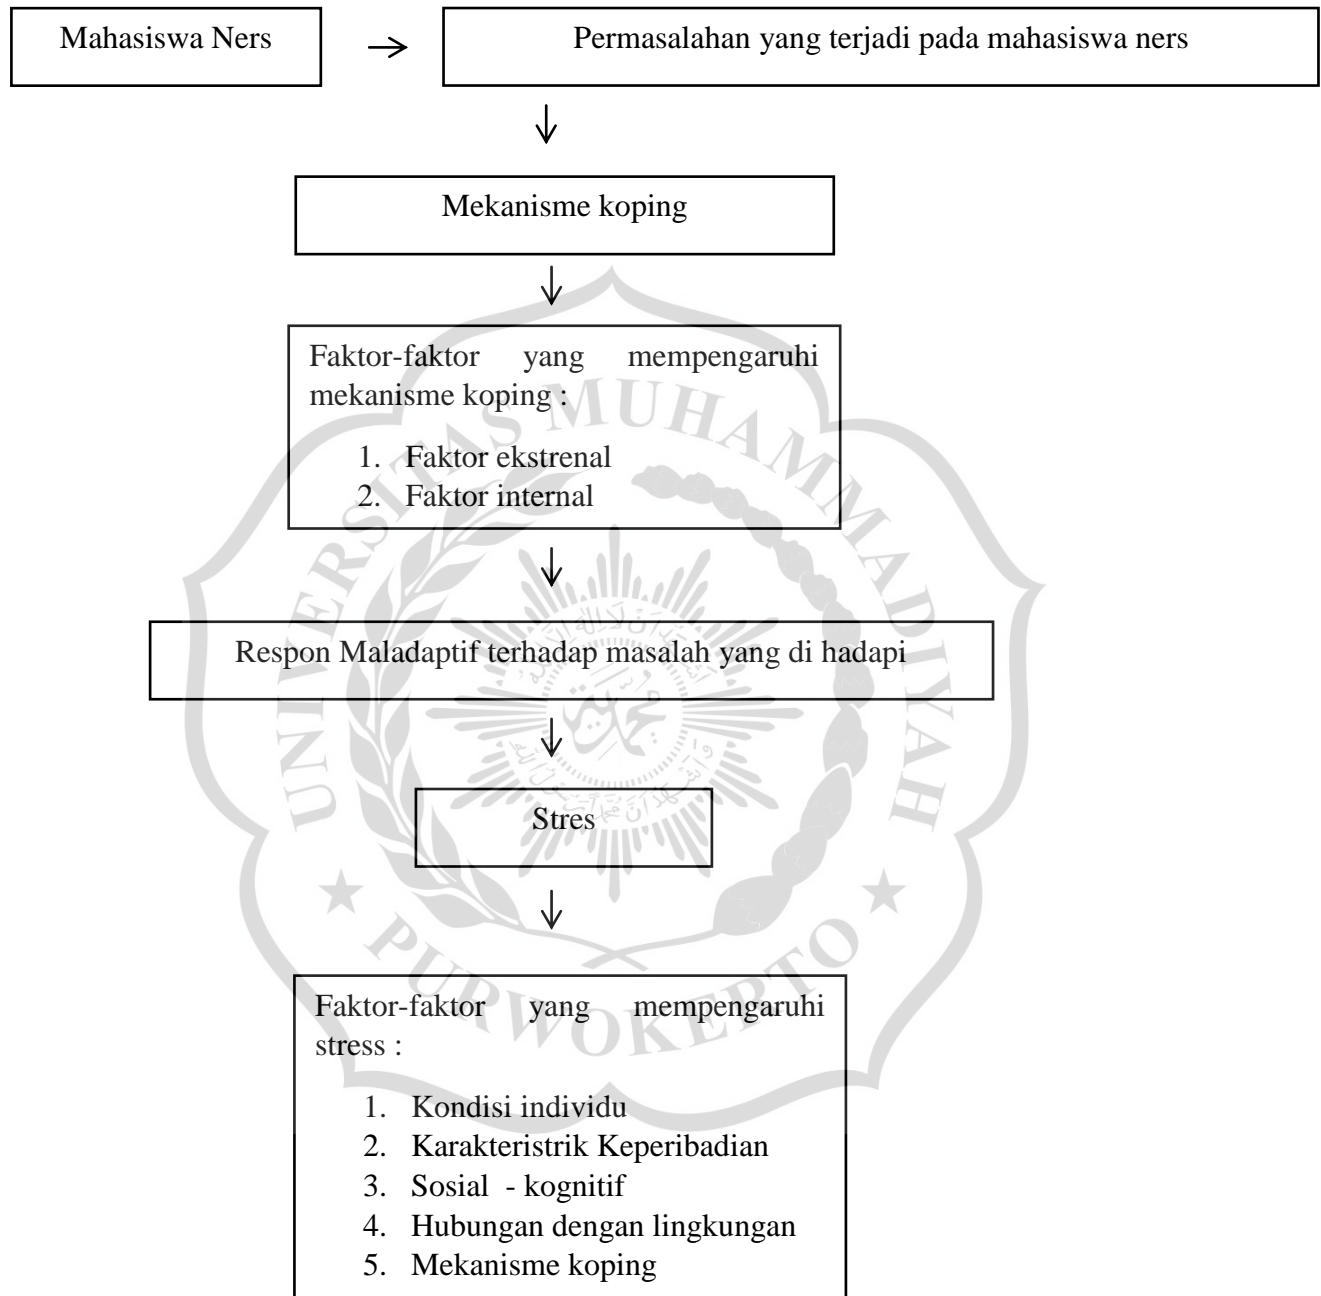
Mahasiswa Ners

Permasalahan yang terjadi pada mahasiswa ners

Mekanisme koping

Faktor-faktor yang mempengaruhi mekanisme koping :

1. Faktor ekstrenal
2. Faktor internal

Respon Maladaptif terhadap masalah yang di hadapi

Stres

Faktor-faktor yang mempengaruhi stress :

1. Kondisi individu
2. Karakteristrik Keperibadian
3. Sosial - kognitif
4. Hubungan dengan lingkungan
5. Mekanisme koping

UNIVERSITAS MUHAMMADIYAH PURWOKERTO